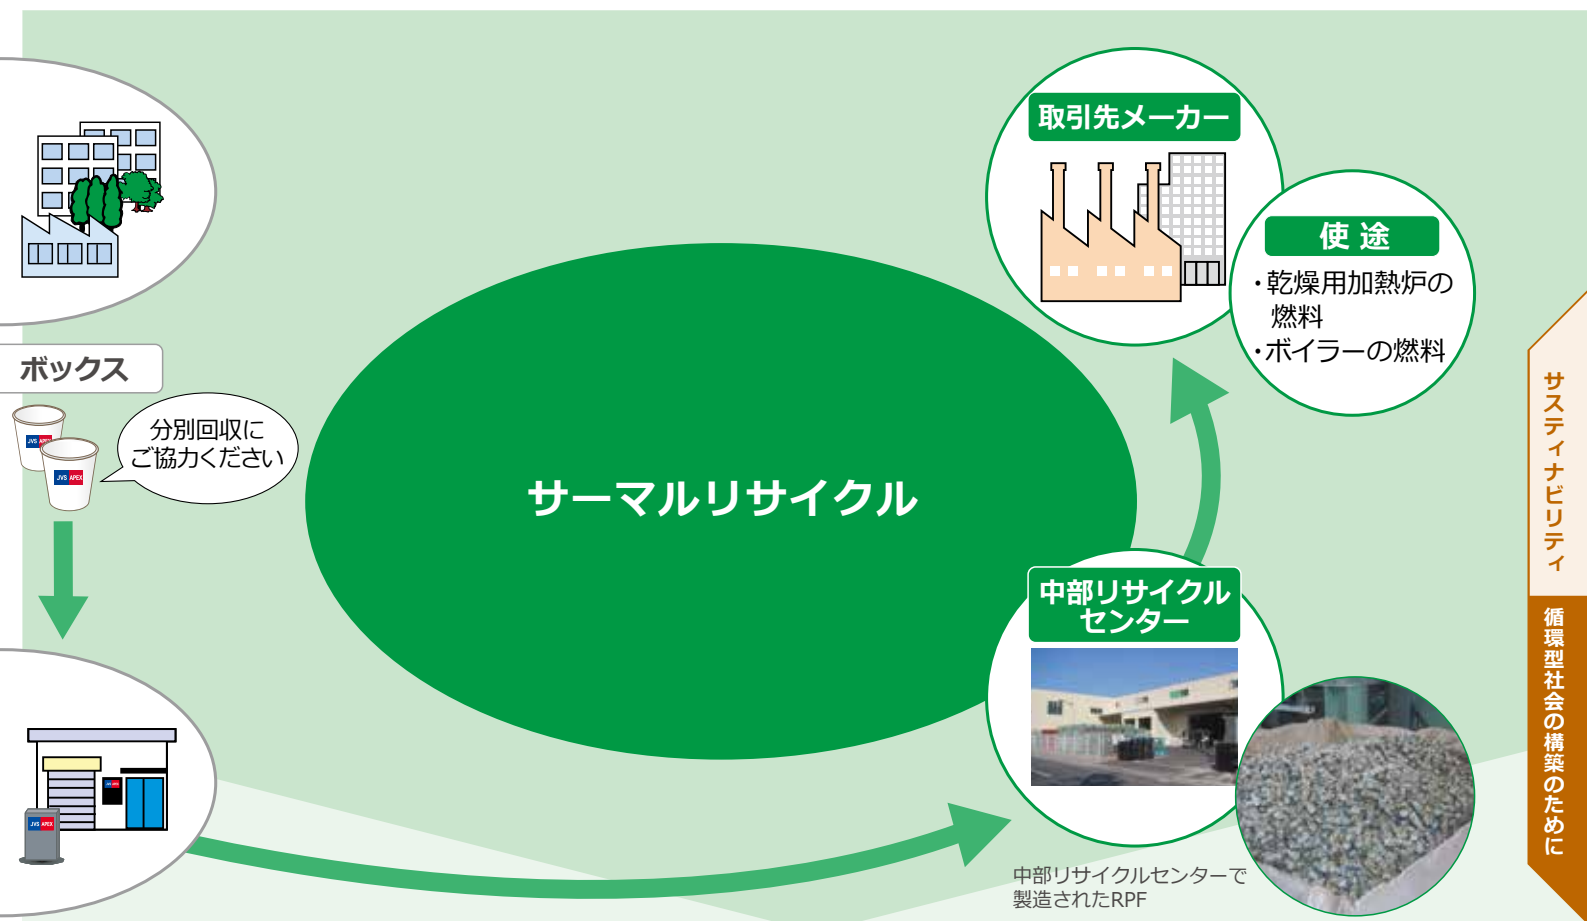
取引先メーカー

使途
・乾燥用加熱炉の燃料
・ボイラーの燃料

ボックス

分別回収にご協力ください

サーマルリサイクル

中部リサイクルセンター

中部リサイクルセンターで製造されたRPF

サステナビリティ

循環型社会の構築のために